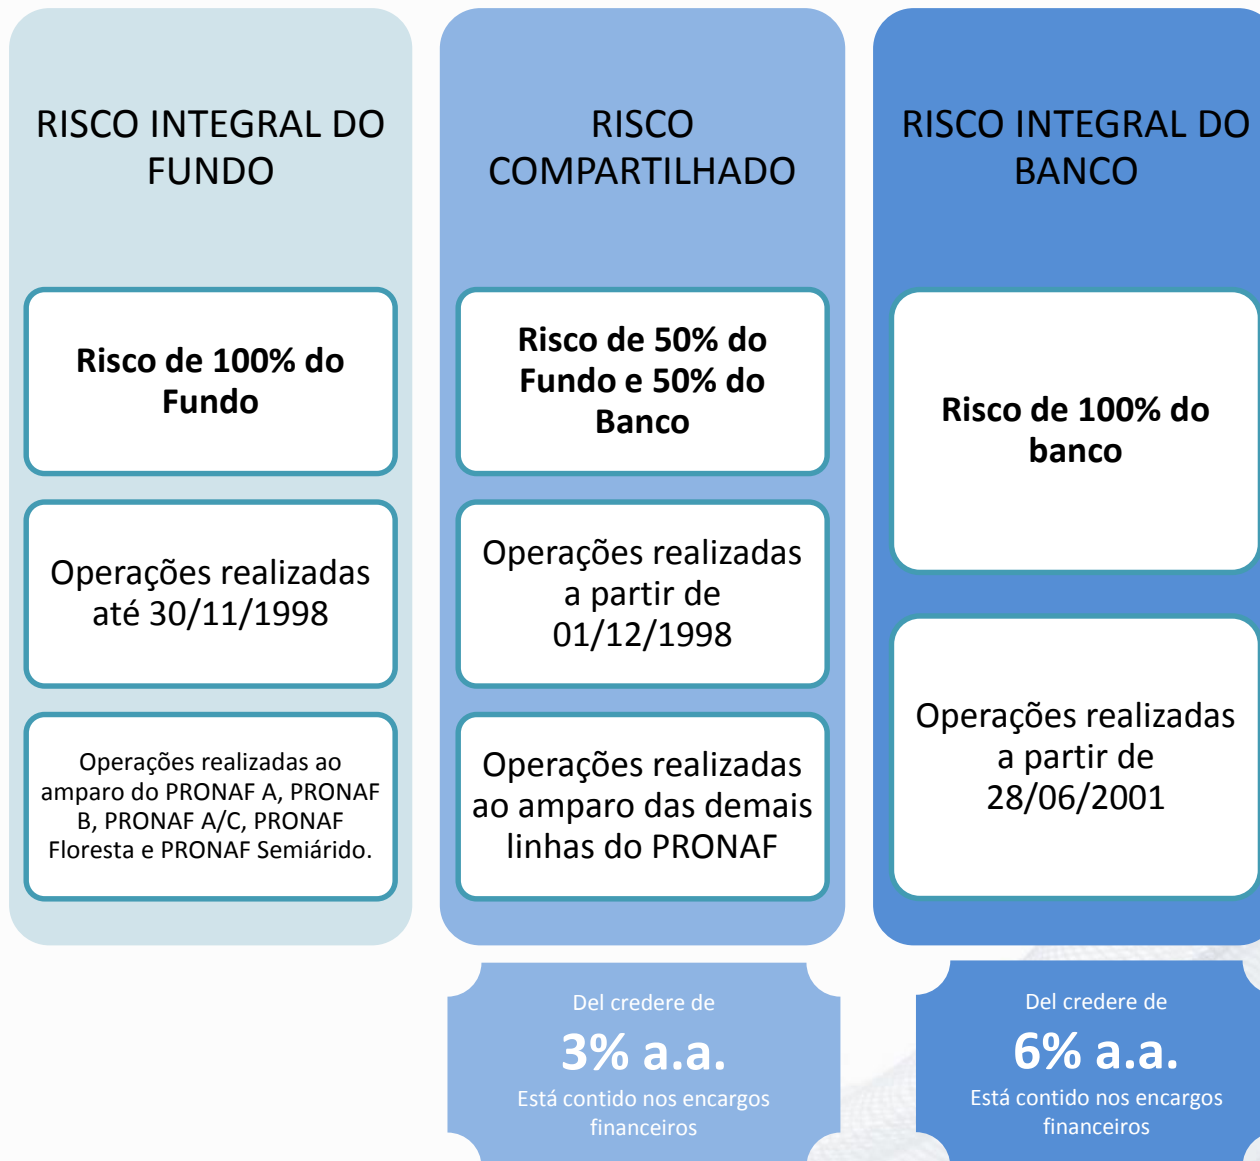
RISCO INTEGRAL DO FUNDO

Risco de 100% do Fundo

Operações realizadas até 30/11/1998

Operações realizadas ao amparo do PRONAF A, PRONAF B, PRONAF A/C, PRONAF Floresta e PRONAF Semiárido.

RISCO COMPARTILHADO

Risco de 50% do Fundo e 50% do Banco

Operações realizadas a partir de 01/12/1998

Operações realizadas ao amparo das demais linhas do PRONAF

Del credere de
3% a.a.
Está contido nos encargos financeiros

RISCO INTEGRAL DO BANCO

Risco de 100% do banco

Operações realizadas a partir de 28/06/2001

Del credere de
6% a.a.
Está contido nos encargos financeiros